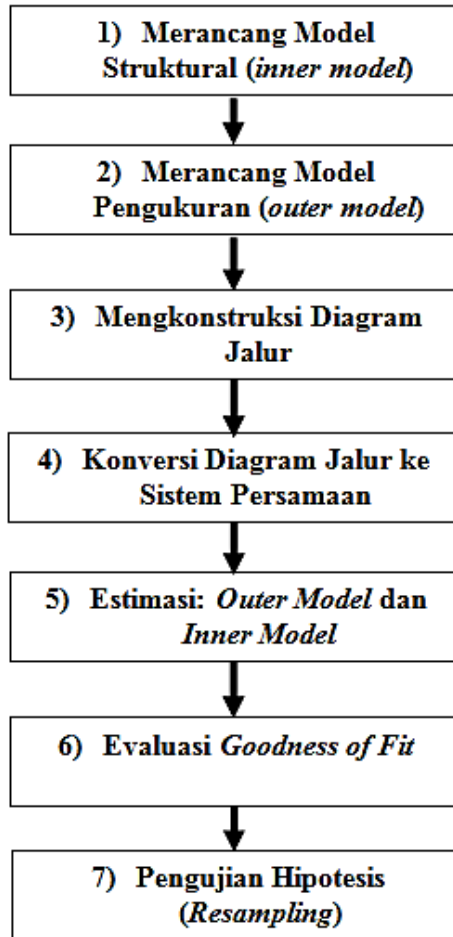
1) Merancang Model Struktural (*inner model*)

2) Merancang Model Pengukuran (*outer model*)

3) Mengkonstruksi Diagram Jalur

4) Konversi Diagram Jalur ke Sistem Persamaan

5) Estimasi: *Outer Model* dan *Inner Model*

6) Evaluasi *Goodness of Fit*

7) Pengujian Hipotesis (*Resampling*)